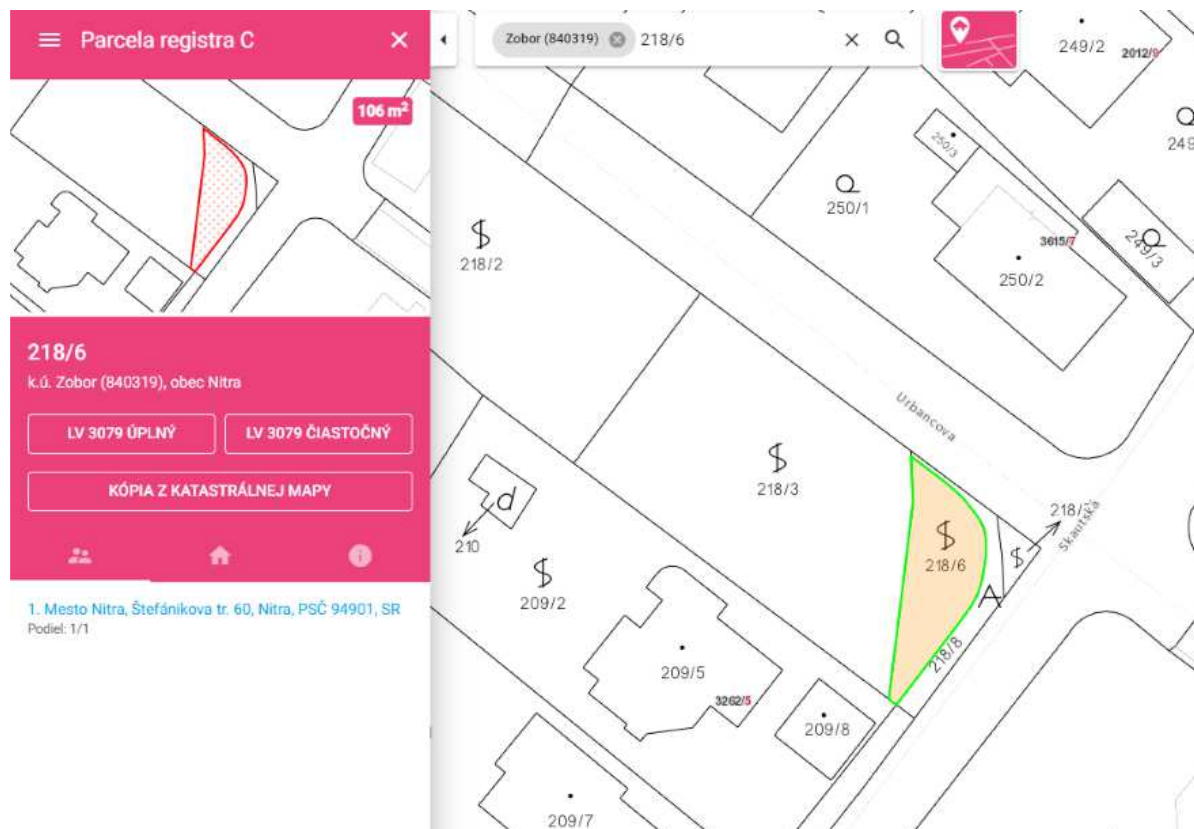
Parcela registra C

106 m²

218/6
k.ú. Zobor (840319), obec Nitra

LV 3079 ÚPLNÝ
LV 3079 ČIASTOČNÝ
KÓPIA Z KATASTRÁLNEJ MAPY

1. Mesto Nitra, Štefánikova tr. 60, Nitra, PSČ 94901, SR
Podiel: 1/1

Zobor (840319) 218/6

249/2
2012/9
249
250/3
250/1
3615/7
249/3
250/2
218/2
Urbancova
218/3
218/6
218/7
Skautská
d
210
209/2
A
218/8
209/5
3262/5
209/8
209/7